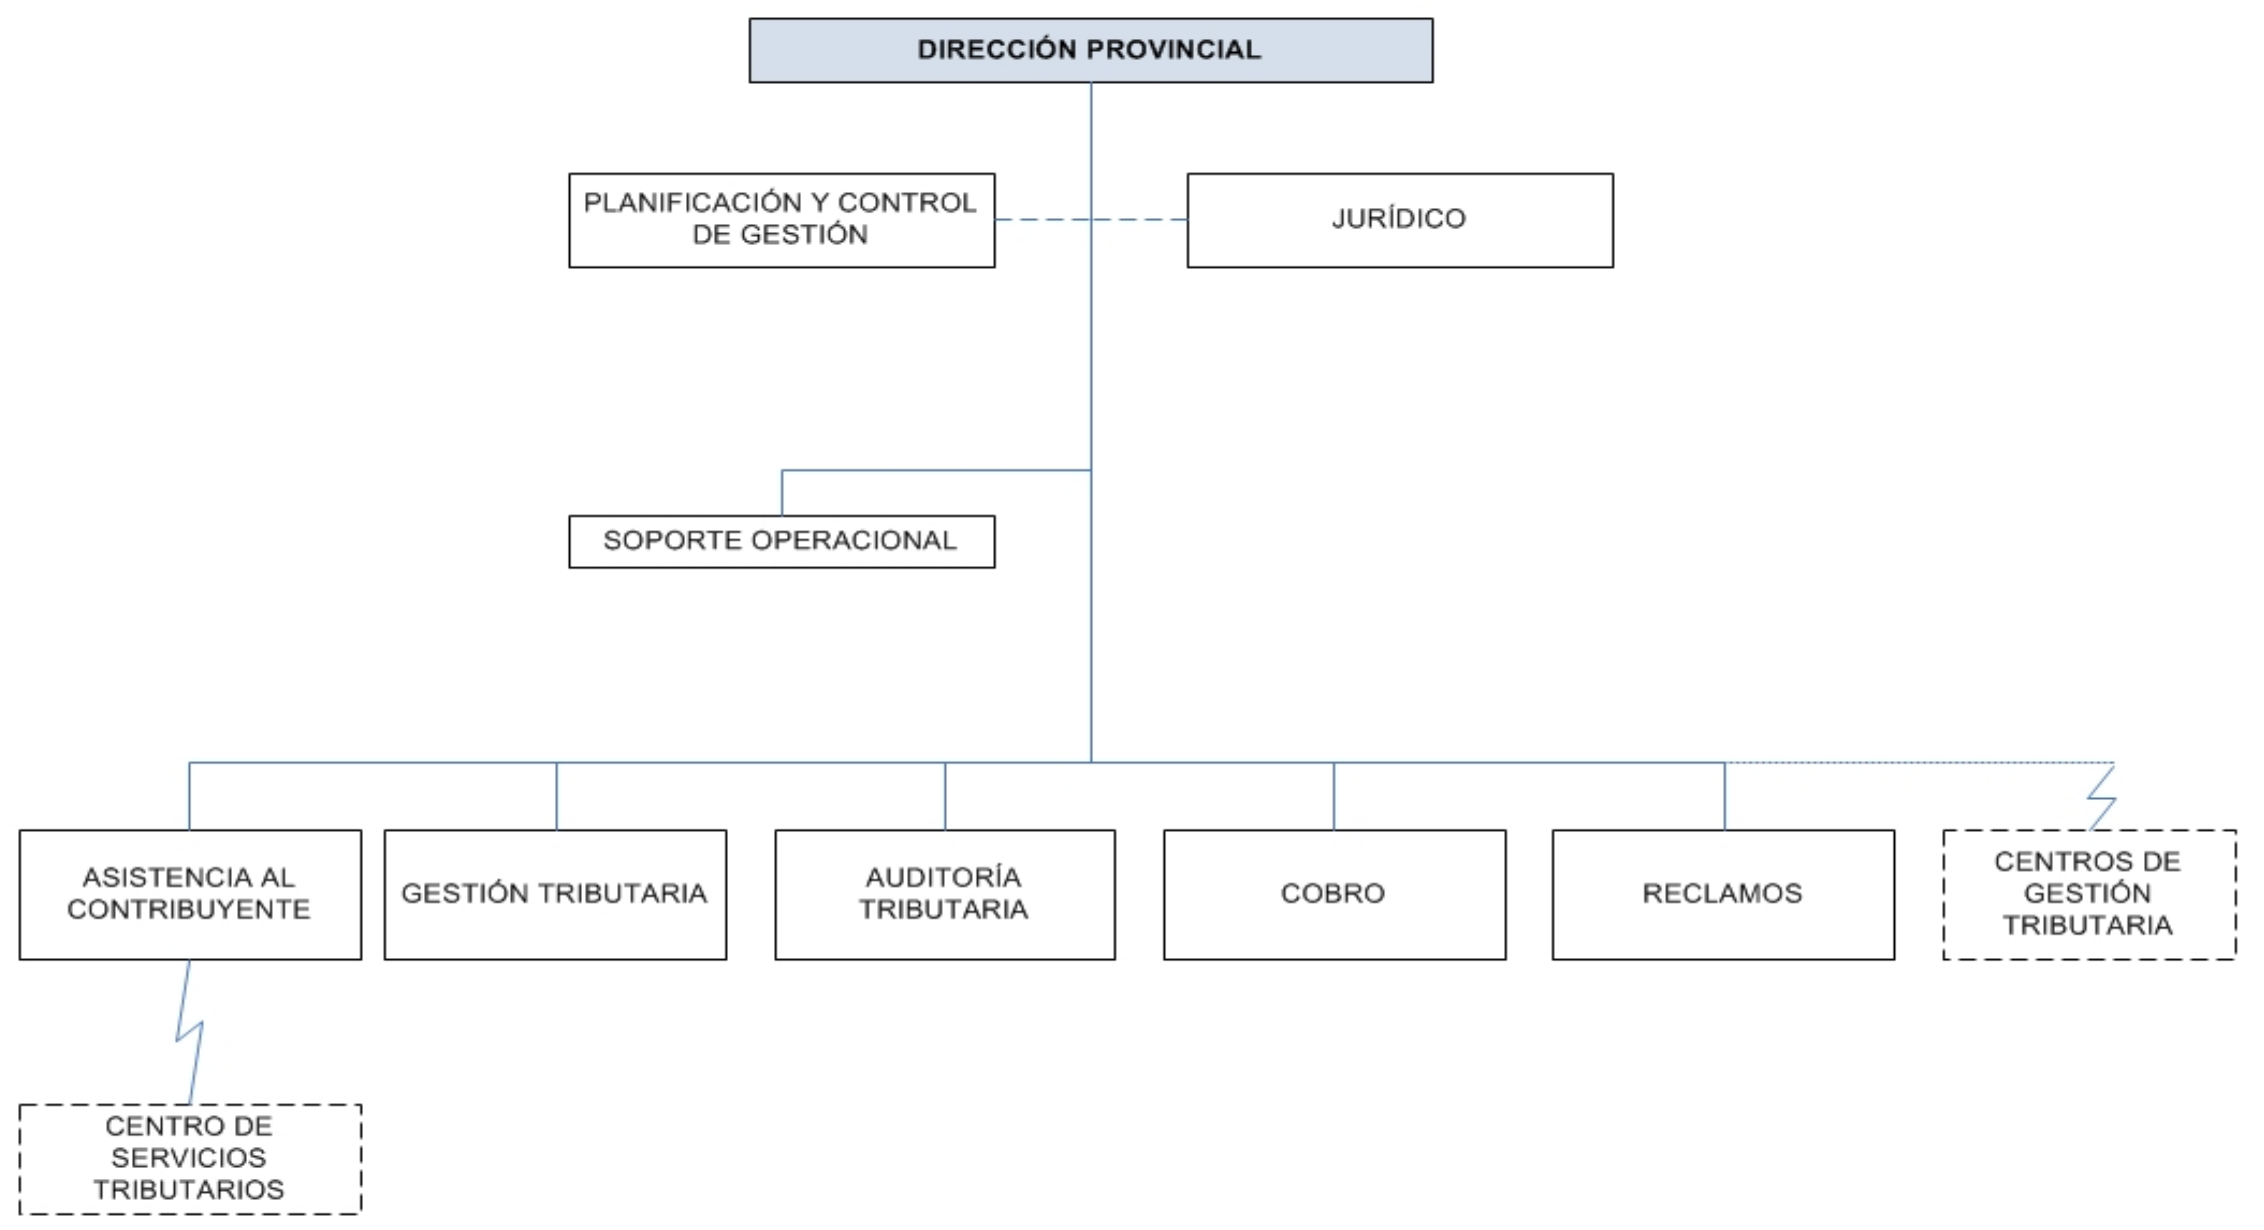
DIRECCIÓN PROVINCIAL

PLANIFICACIÓN Y CONTROL DE GESTIÓN

JURÍDICO

SOPORTE OPERACIONAL

ASISTENCIA AL CONTRIBUYENTE

GESTIÓN TRIBUTARIA

AUDITORÍA TRIBUTARIA

COBRO

RECLAMOS

CENTROS DE GESTIÓN TRIBUTARIA

CENTRO DE SERVICIOS TRIBUTARIOS